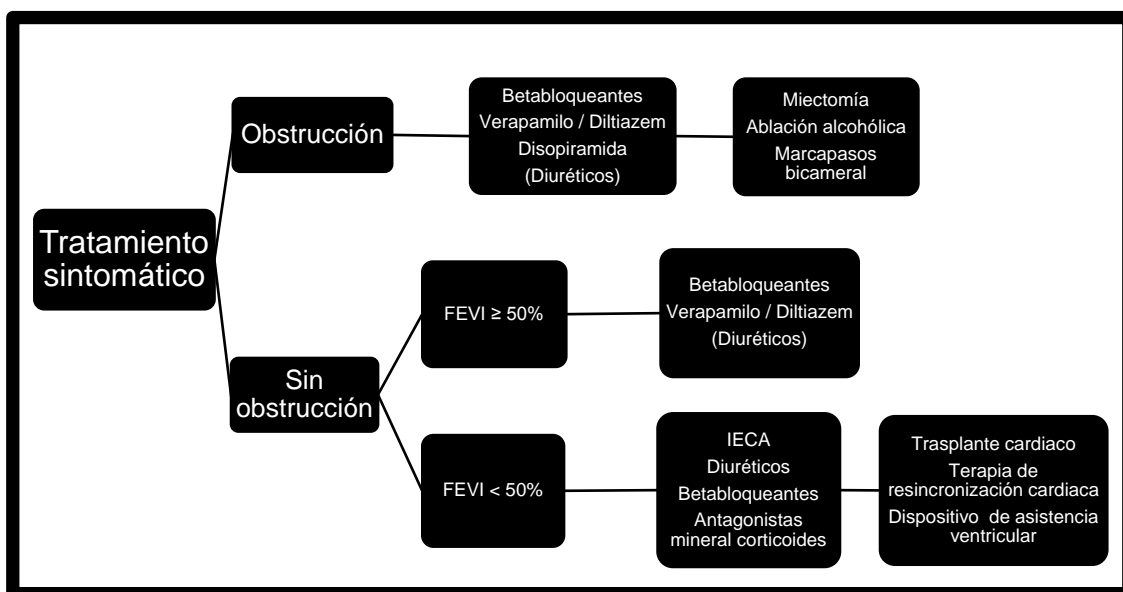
Tratamiento sintomático

Obstrucción

Betabloqueantes
Verapamilo / Diltiazem
Disopiramida
(Diuréticos)

Miectomía
Ablación alcohólica
Marcapasos bicameral

Sin obstrucción

FEVI ≥ 50%

Betabloqueantes
Verapamilo / Diltiazem
(Diuréticos)

FEVI < 50%

IECA
Diuréticos
Betabloqueantes
Antagonistas mineral corticoides

Trasplante cardiaco
Terapia de resincronización cardiaca
Dispositivo de asistencia ventricular